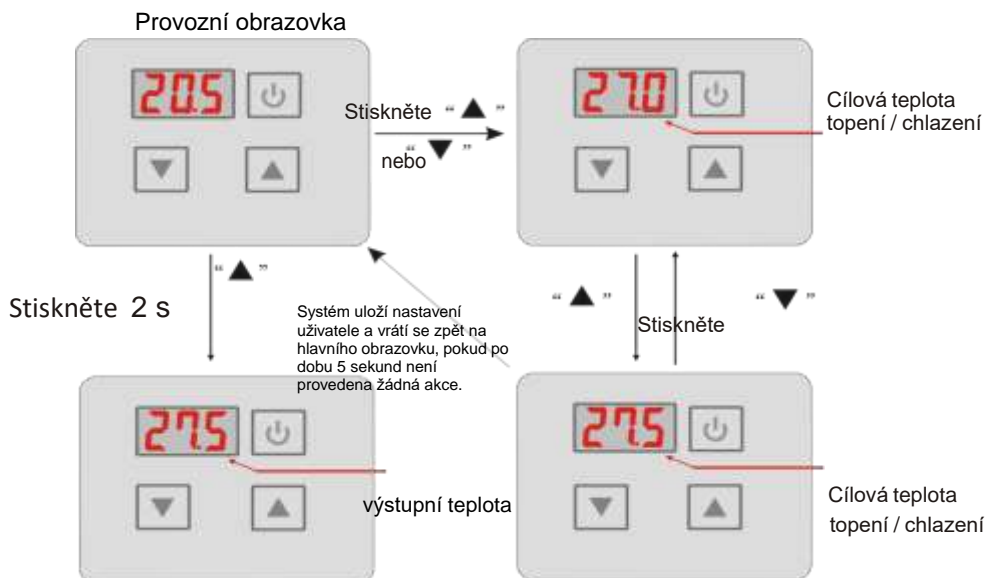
Provozní obrazovka

20.5

Stiskněte " ▲ "

nebo " ▼ "

27.0

Cílová teplota topení / chlazení

" ▲ "

Stiskněte 2 s

Systém uloží nastavení uživatele a vrátí se zpět na hlavního obrazovku, pokud po dobu 5 sekund není provedena žádná akce.

" ▲ "

Stiskněte

" ▼ "

27.5

výstupní teplota

27.5

Cílová teplota topení / chlazení